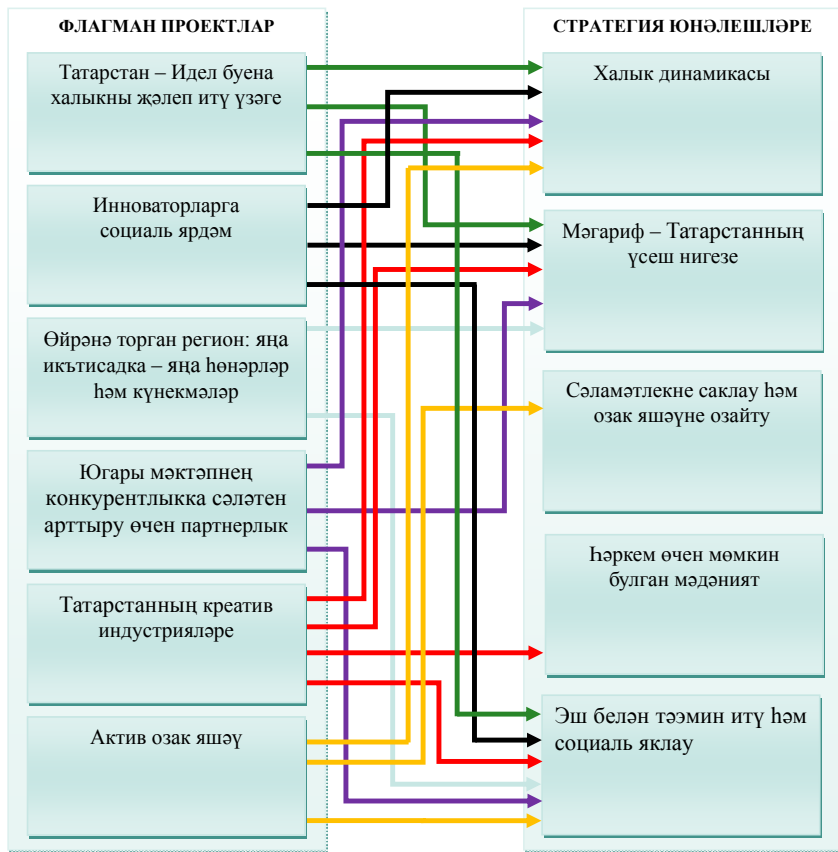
ФЛАГМАН ПРОЕКТЛАР

Татарстан – Идел буена халыкны җәлеп итү үзәге

Инноваторларга социаль ярдәм

Өйрәнә торган регион: яңа икътисадка – яңа һөнәрләр һәм күнекмәләр

Югары мәктәпнең конкурентлыкка сәләтен арттыру өчен партнерлык

Татарстанның креатив индустрияләре

Актив озак яшәү

СТРАТЕГИЯ ЮНӘЛЕШЛӘРЕ

Халык динамикасы

Мәгариф – Татарстанның үсеш нигезе

Сәламәтлекне саклау һәм озак яшәүне озайту

Һәркем өчен мөмкин булган мәдәният

Эш белән тәэмин итү һәм социаль яклау